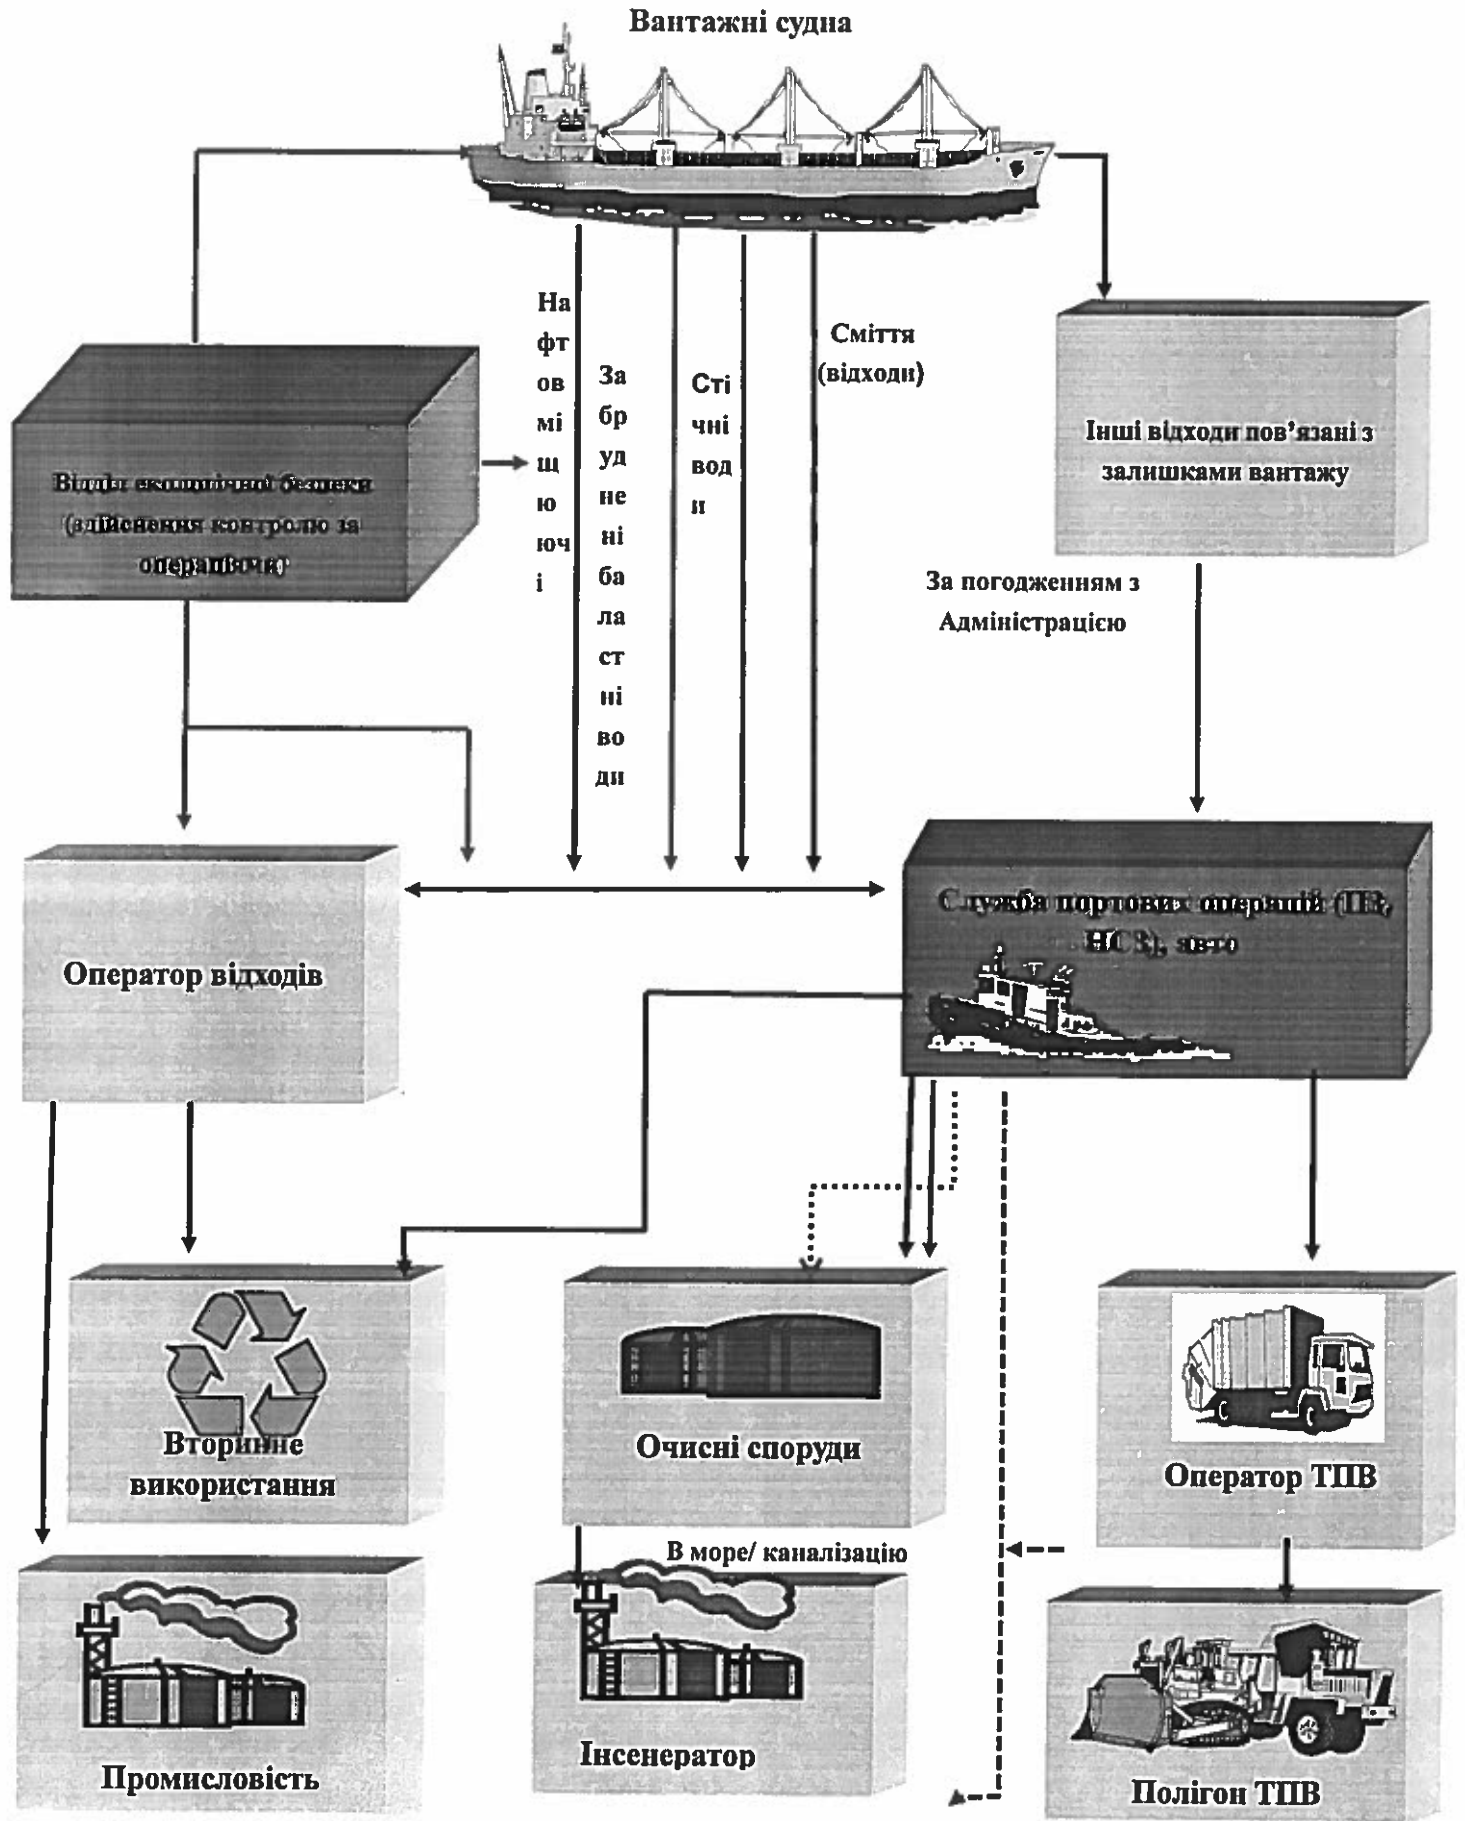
Вантажні судна

Відділ екологічної безпеки (здійснення контролю за операціями)

Нафтовміщуючі

Забруднені баластні води

Стічні води

Сміття (відходи)

Інші відходи пов'язані з залишками вантажу

За погодженням з Адміністрацією

Оператор відходів

Служба портових операцій (ПВ, НСЗ), авто

Вторинне використання

Очисні споруди

Оператор ТПВ

В море/ каналізацію

Промисловість

Інсенератор

Полігон ТПВ